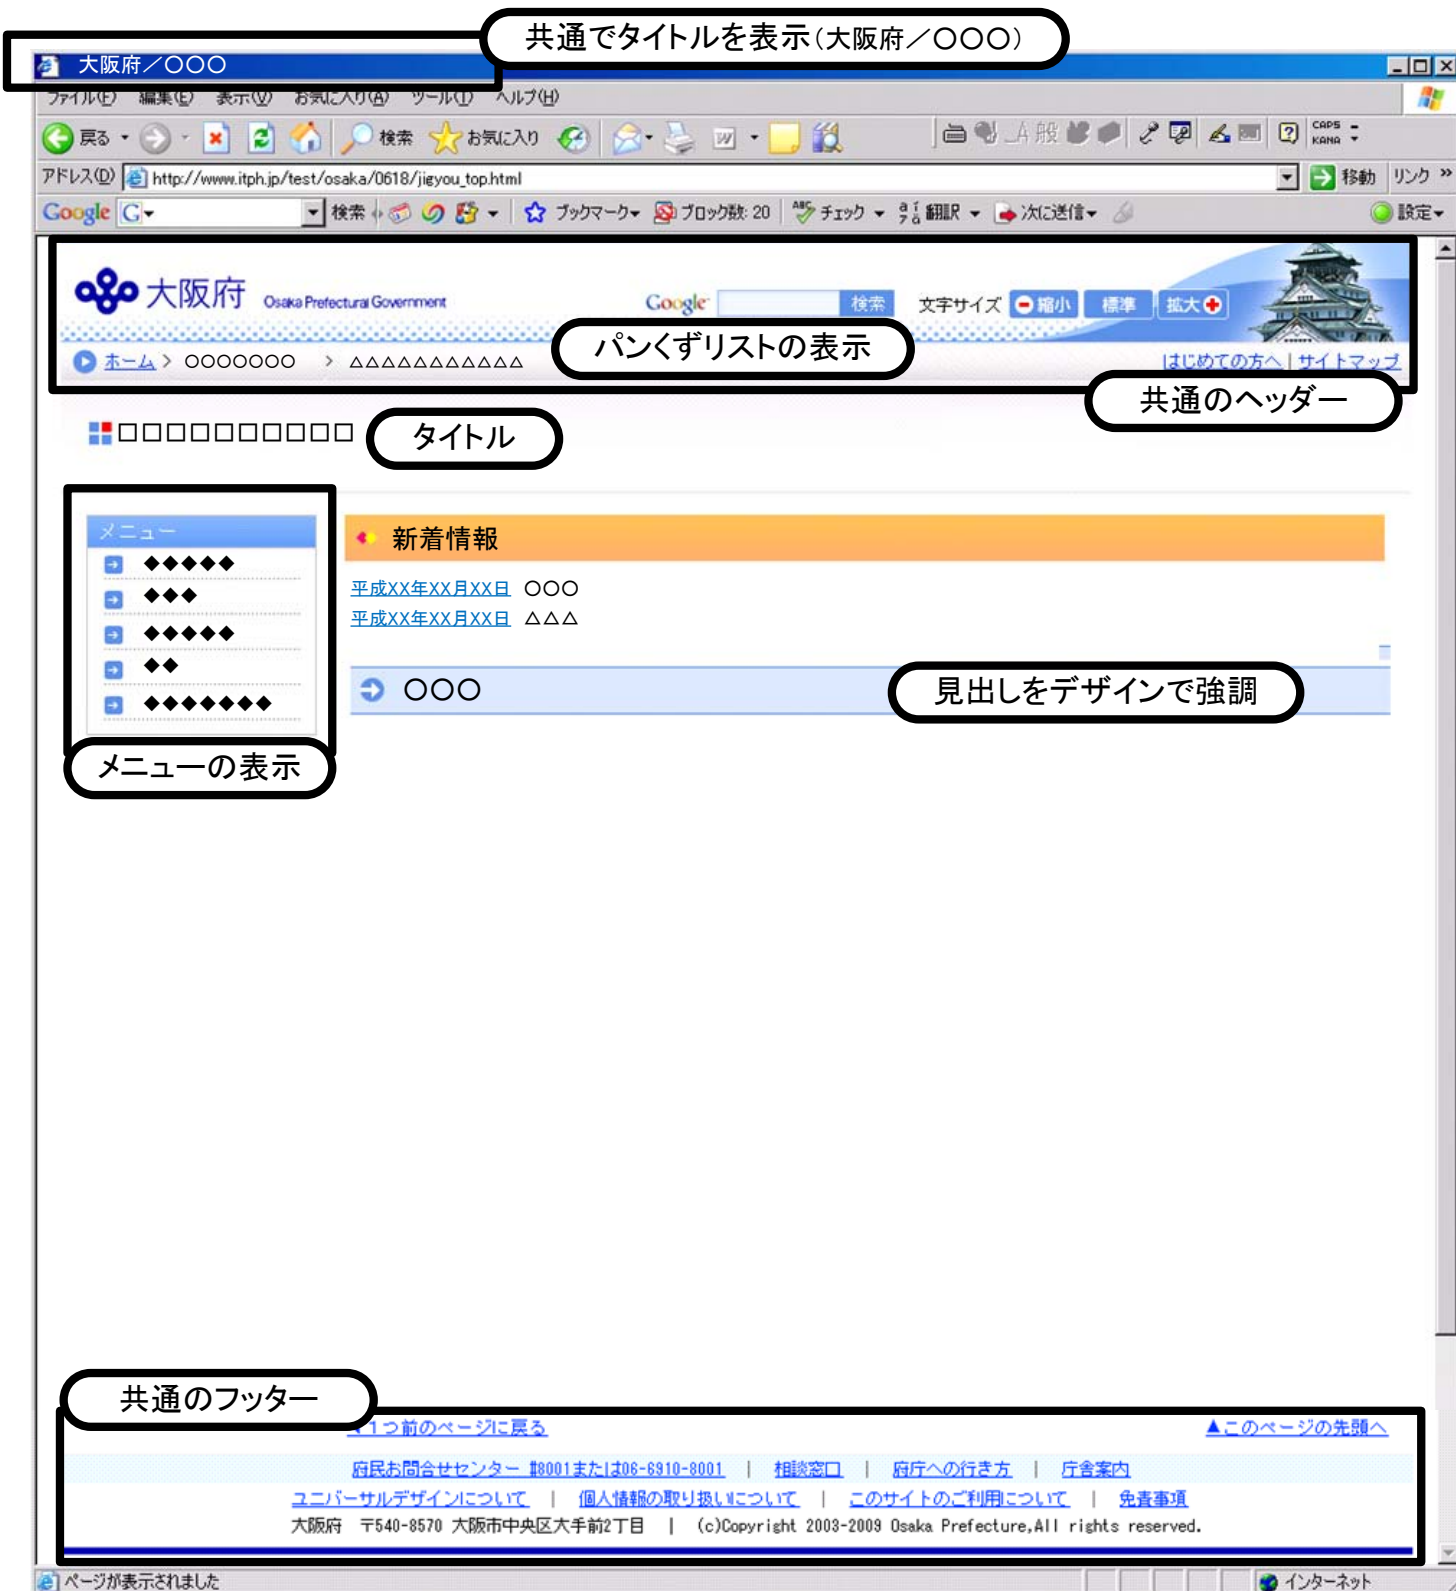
共通でタイトルを表示（大阪府／○○○）

大阪府／○○○

ファイル(F) 編集(E) 表示(V) お気に入り(A) ツール(T) ヘルプ(H)

戻る 検索 お気に入り

アドレス(D) http://www.itph.jp/test/osaka/0618/jigyou_top.html 移動 リンク

Google G 検索 ブックマーク ブロック数: 20 チェック 翻訳 次に送信 設定

大阪府 Osaka Prefectural Government

Google 検索 文字サイズ 縮小 標準 拡大

パンくずリストの表示

ホーム > ○○○○○○○ > △△△△△△△△△△△

はじめての方へ | サイトマップ

共通のヘッダー

□□□□□□□□□□□□ タイトル

メニュー
◆◆◆◆◆
◆◆◆
◆◆◆◆◆
◆◆
◆◆◆◆◆◆◆

メニューの表示

新着情報

平成XX年XX月XX日 ○○○
平成XX年XX月XX日 △△△

○○○ 見出しをデザインで強調

共通のフッター

1つ前のページに戻る ▲このページの先頭へ

府民お問合せセンター #8001または06-6910-8001 | 相談窓口 | 府庁への行き方 | 庁舎案内
ユニバーサルデザインについて | 個人情報の取り扱いについて | このサイトのご利用について | 免責事項
大阪府 〒540-8570 大阪市中央区大手前2丁目 | (c)Copyright 2003-2009 Osaka Prefecture,All rights reserved.

ページが表示されました インターネット